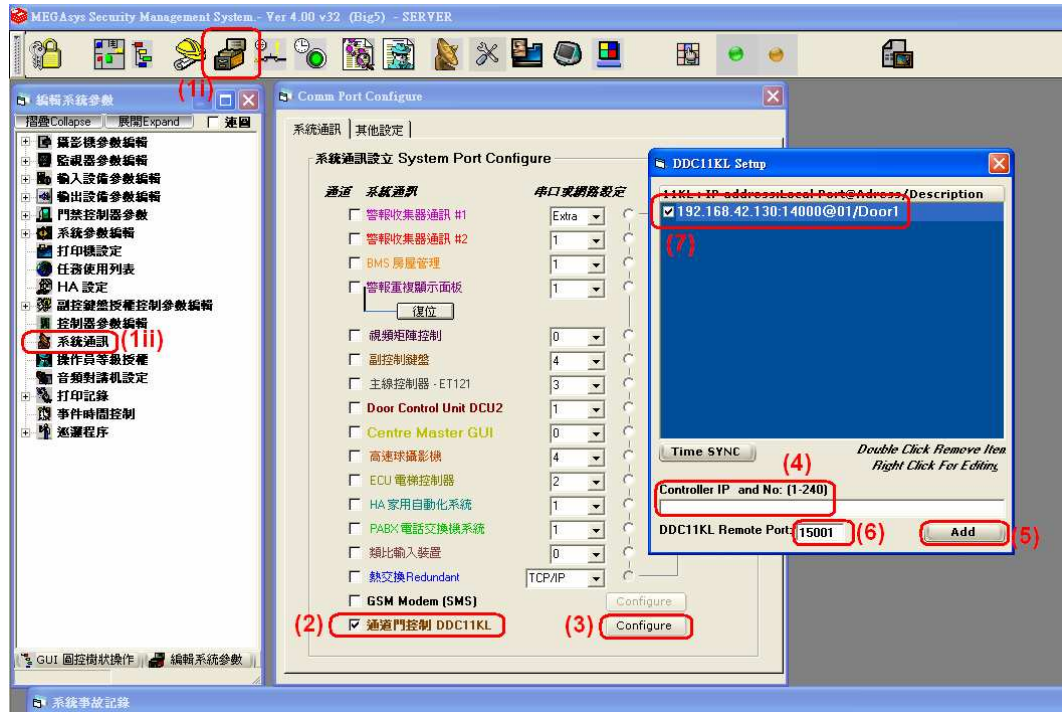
MEGAsys Security Management System.- Ver 4.00 v32 (Big5) - SERVER

(1)

編輯系統參數
(1i)
摺疊Collapse 展開Expand 連圖
攝影機參數編輯
監視器參數編輯
輸入設備參數編輯
輸出設備參數編輯
門禁控制器參數
系統參數編輯
打印機設定
任務使用列表
HA 設定
副控鍵盤授權控制參數編輯
控制器參數編輯
系統通訊 (1ii)
操作員等級授權
音頻對講機設定
打印記錄
事件時間控制
巡邏程序

GUI 圖控樹狀操作 編輯系統參數

Comm Port Configure
系統通訊 其他設定
系統通訊設立 System Port Configure
通道 系統通訊 串口或網路設定
警報收集器通訊 #1 Extra
警報收集器通訊 #2 1
BMS 房屋管理 1
警報重複顯示面板 1
復位
視頻矩陣控制 0
副控制鍵盤 4
主線控制器 - ET121 3
Door Control Unit DCU2 1
Centre Master GUI 0
高速球攝影機 4
ECU 電梯控制器 2
HA 家用自動化系統 1
PABX 電話交換機系統 1
類比輸入裝置 0
熱交換Redundant TCP/IP
GSM Modem (SMS) Configure
(2) 通過門控制 DDC11KL (3) Configure

DDC11KL Setup
11KL : IP address:Local Port@Adress/Description
192.168.42.130:14000@01/Door1
(7)
Time SYNC
Double Click Remove Iten
Right Click For Editing
(4)
Controller IP and No: (1-240)
DDC11KL Remote Port: 15001 (6) Add (5)

系統事故記錄